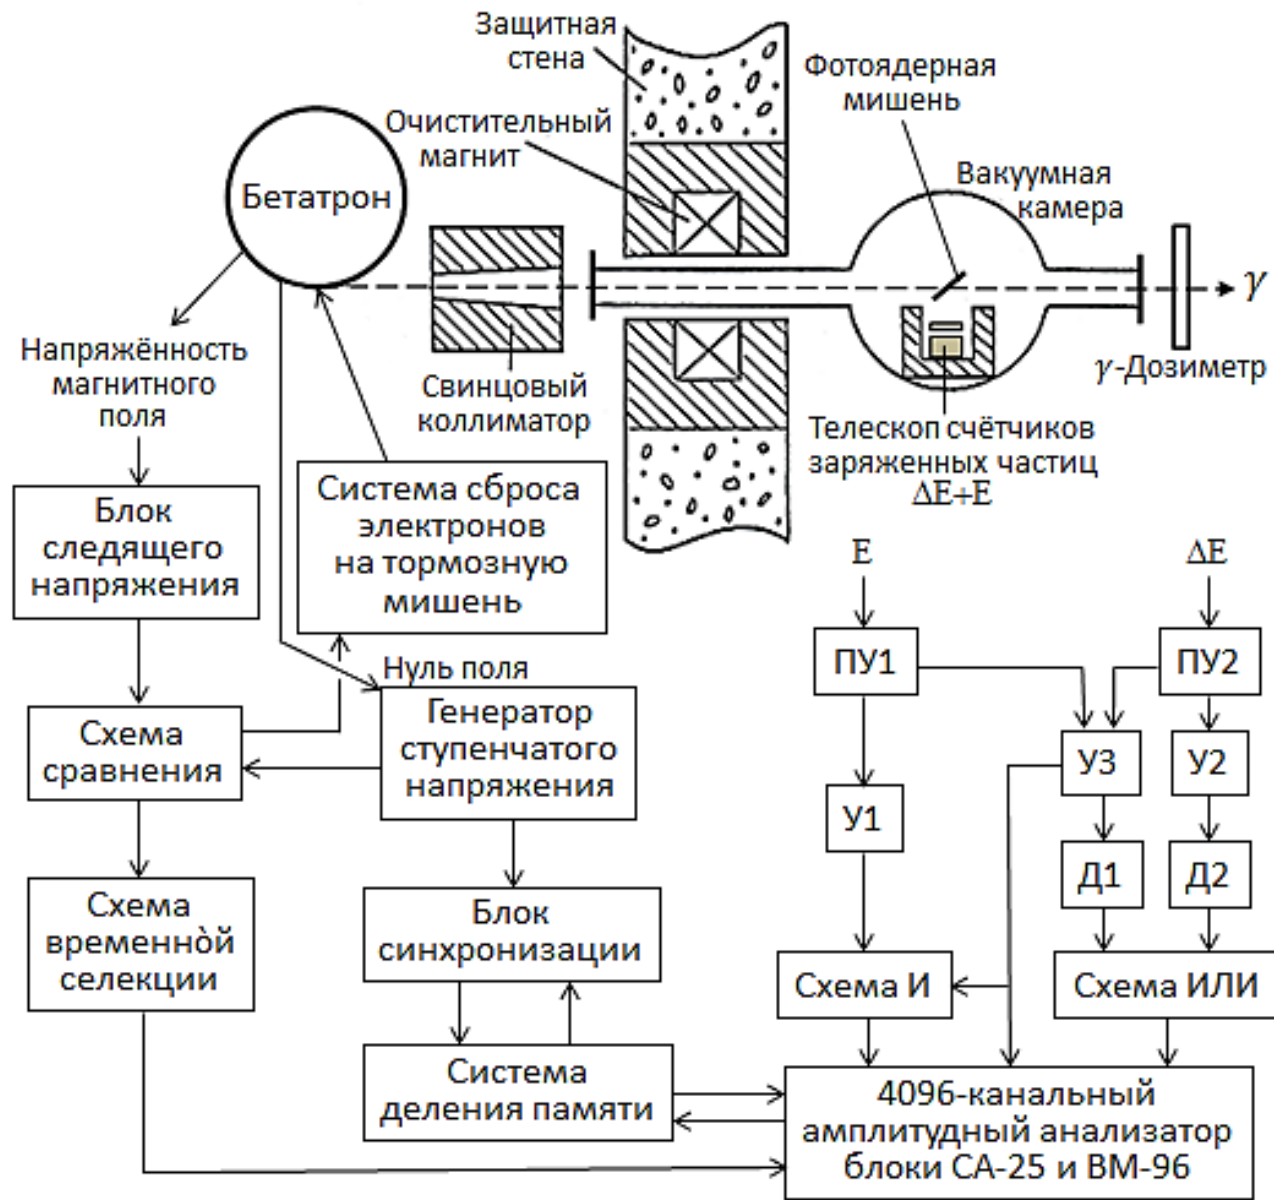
Защитная стена

Фотоядерная мишень

Очистительный магнит

Бетатрон

Вакуумная камера

$\gamma$

Свинцовый коллиматор

$\gamma$-Дозиметр

Напряжённость магнитного поля

Телескоп счётчиков заряженных частиц $\Delta E+E$

Система сброса электронов на тормозную мишень

Блок следящего напряжения

E

$\Delta E$

Нуль поля

ПУ1

ПУ2

Схема сравнения

Генератор ступенчатого напряжения

У3

У2

У1

Д1

Д2

Схема временнòй селекции

Блок синхронизации

Схема И

Схема ИЛИ

Система деления памяти

4096-канальный амплитудный анализатор блоки СА-25 и ВМ-96